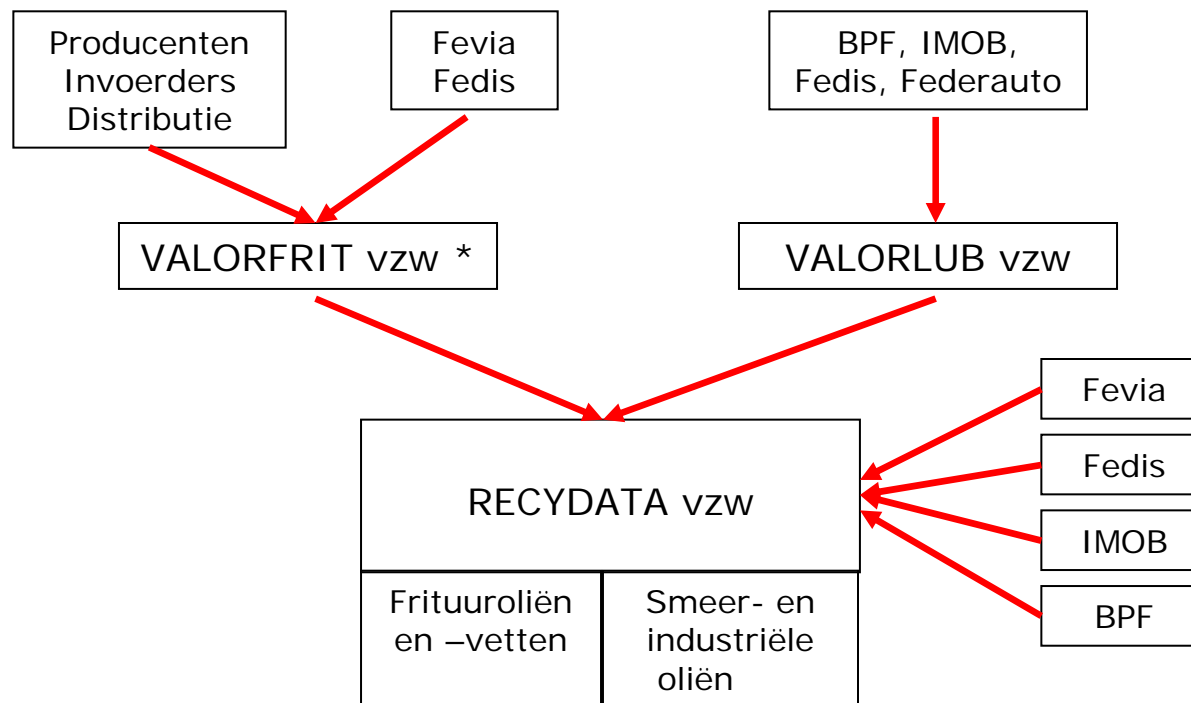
Producenten
Invoerders
Distributie

Fevia
Fedis

BPF, IMOB,
Fedis, Federauto

VALORFRIT vzw *

VALORLUB vzw

Fevia

Fedis

IMOB

BPF

RECYDATA vzw

Frituuroliën en –vetten

Smeer- en industriële oliën